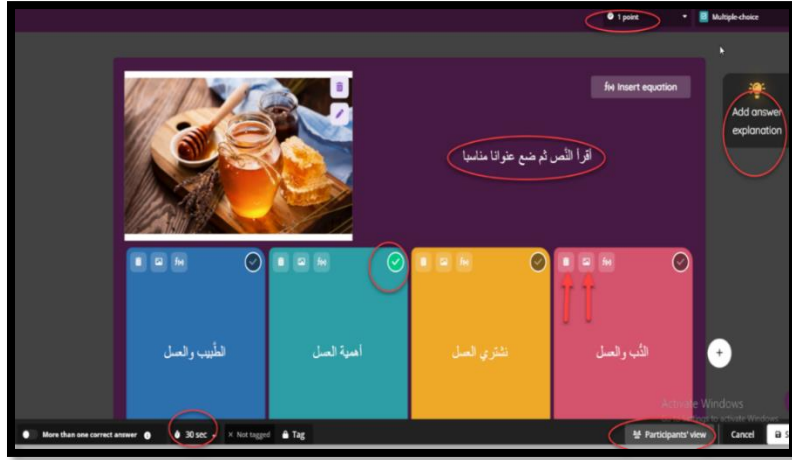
1 point

Multiple-choice

f(x) Insert equation

Add answer explanation

اقرأ النّص ثم ضع عنوانا مناسبا

الطّبيب والعسل

أهمية العسل

نشتري العسل

الدّب والعسل

Activate Windows
Go to Settings to activate Windows.

More than one correct answer

30 sec

Not tagged

Tag

Participants' view

Cancel